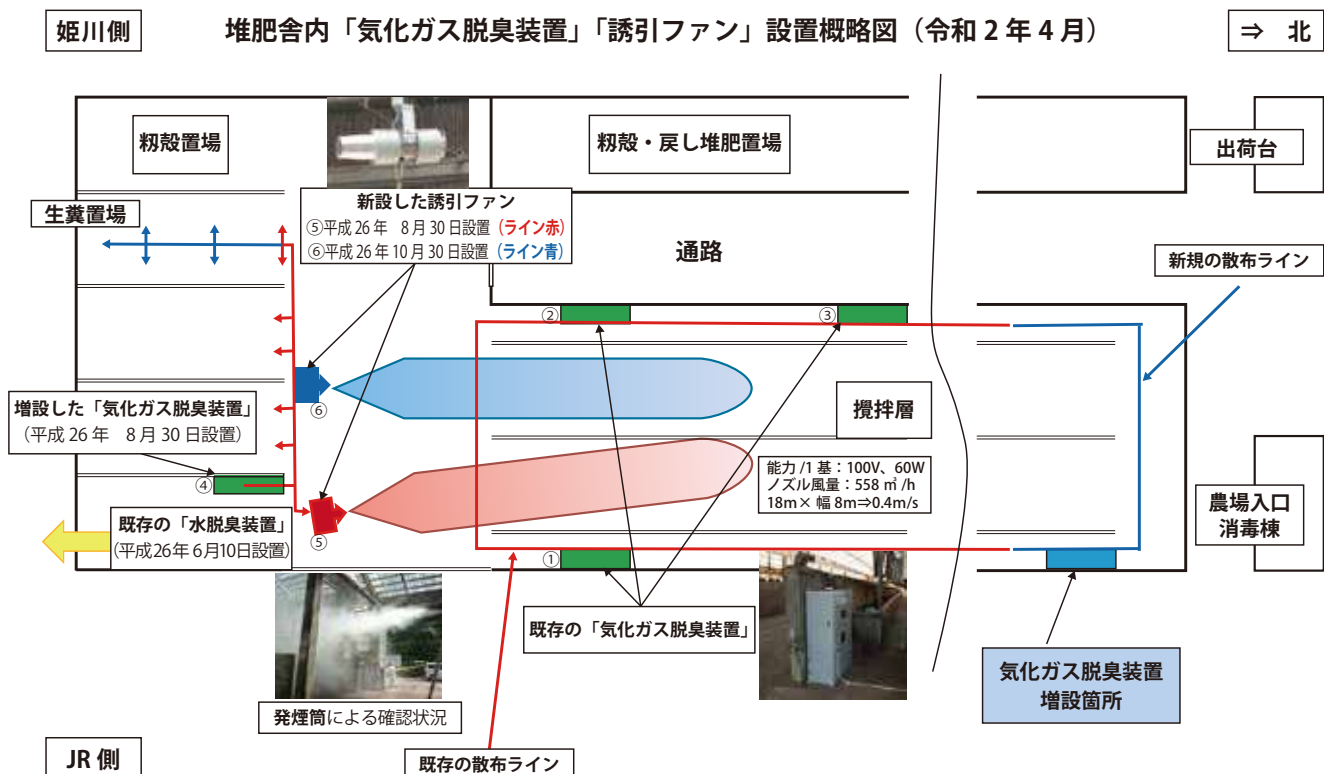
姫川側

堆肥舎内「気化ガス脱臭装置」「誘引ファン」設置概略図（令和２年４月）

⇒　北

籾殻置場

籾殻・戻し堆肥置場

出荷台

新設した誘引ファン
⑤平成 26 年　8 月 30 日設置（ライン赤）
⑥平成 26 年 10 月 30 日設置（ライン青）

生糞置場

通路

新規の散布ライン

②

③

⑥

撹拌層

増設した「気化ガス脱臭装置」
（平成 26 年　8 月 30 日設置）

④

能力 /1 基：100V、60W
ノズル風量：558 ㎥ /h
18m× 幅 8m⇒0.4m/s

⑤

既存の「水脱臭装置」
(平成26年 6月10日設置)

①

農場入口
消毒棟

既存の「気化ガス脱臭装置」

気化ガス脱臭装置
増設箇所

発煙筒による確認状況

JR 側

既存の散布ライン